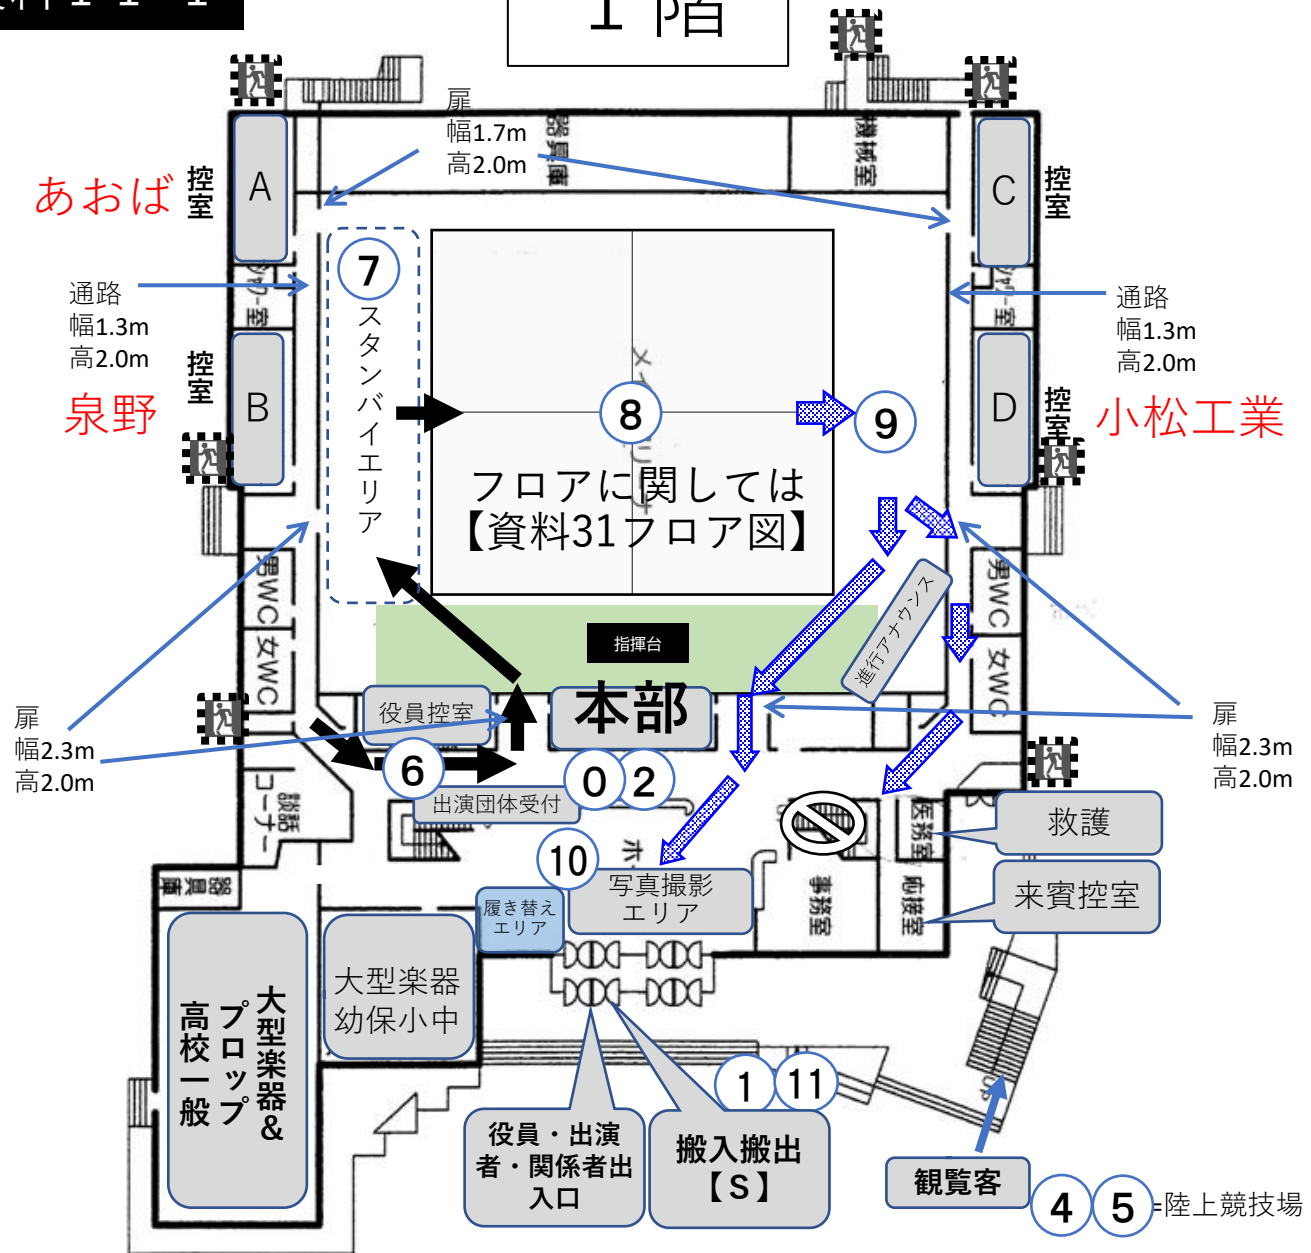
1階

扉
幅1.7m
高2.0m

器具庫
機械室

あおば
控室
A

C
控室

通路
幅1.3m
高2.0m

7
スタンバイエリア

通路
幅1.3m
高2.0m

控室
B
泉野

8
9

D
控室
小松工業

フロアに関しては
【資料31フロア図】

男WC
女WC

指揮台

進行アナウンス

男WC
女WC

扉
幅2.3m
高2.0m

役員控室
本部
6
0 2
出演団体受付

扉
幅2.3m
高2.0m

救護
医務室

談話コーナー

10
写真撮影
エリア

来賓控室
事務室
応接室

器具庫

履き替え
エリア

大型楽器
幼保小中

大型楽器&
プロップ
高校一般

1 11

役員・出演者・関係者出入口

搬入搬出
【S】

観覧客

4 5 =陸上競技場